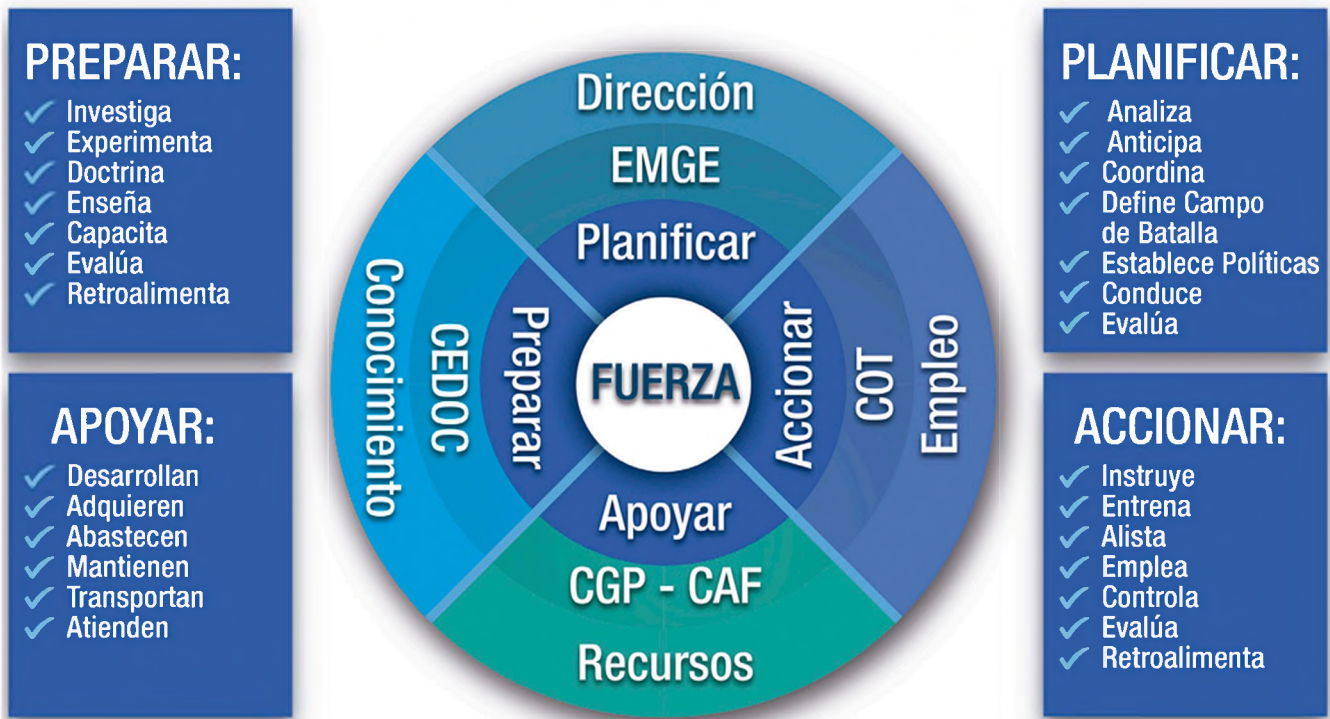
PREPARAR:
✓ Investiga
✓ Experimenta
✓ Doctrina
✓ Enseña
✓ Capacita
✓ Evalúa
✓ Retroalimenta

APOYAR:
✓ Desarrollan
✓ Adquieren
✓ Abastecen
✓ Mantienen
✓ Transportan
✓ Atienden

Dirección
EMGE
Planificar
Conocimiento
CEDOC
Preparar
FUERZA
Accionar
COT
Empleo
Apoyar
CGP - CAF
Recursos

PLANIFICAR:
✓ Analiza
✓ Anticipa
✓ Coordina
✓ Define Campo de Batalla
✓ Establece Políticas
✓ Conduce
✓ Evalúa

ACCIONAR:
✓ Instruye
✓ Entrena
✓ Alista
✓ Emplea
✓ Controla
✓ Evalúa
✓ Retroalimenta